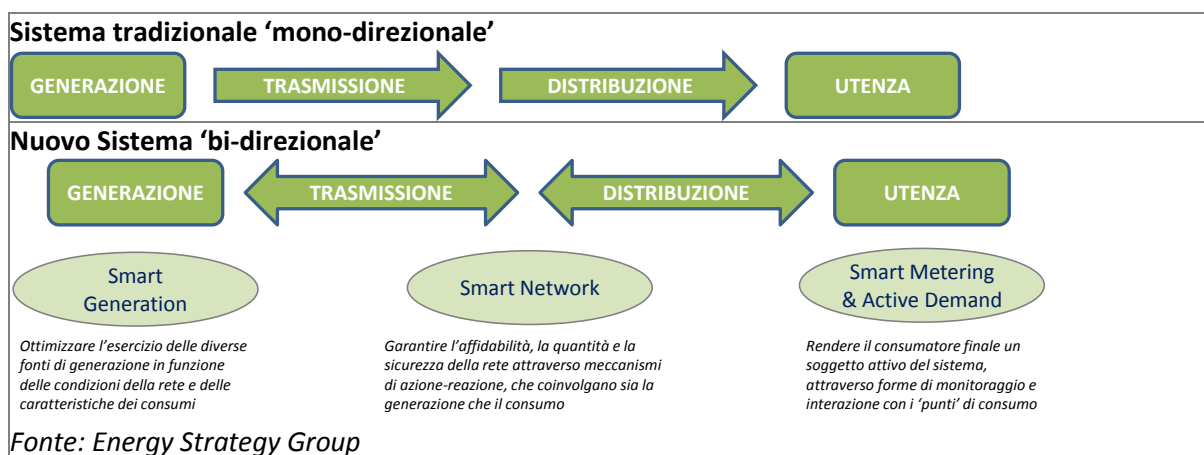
Sistema tradizionale ‘mono-direzionale’

GENERAZIONE

TRASMISSIONE

DISTRIBUZIONE

UTENZA

Nuovo Sistema ‘bi-direzionale’

GENERAZIONE

TRASMISSIONE

DISTRIBUZIONE

UTENZA

Smart Generation

Smart Network

Smart Metering & Active Demand

Ottimizzare l’esercizio delle diverse fonti di generazione in funzione delle condizioni della rete e delle caratteristiche dei consumi

Garantire l’affidabilità, la quantità e la sicurezza della rete attraverso meccanismi di azione-reazione, che coinvolgano sia la generazione che il consumo

Rendere il consumatore finale un soggetto attivo del sistema, attraverso forme di monitoraggio e interazione con i ‘punti’ di consumo

Fonte: Energy Strategy Group